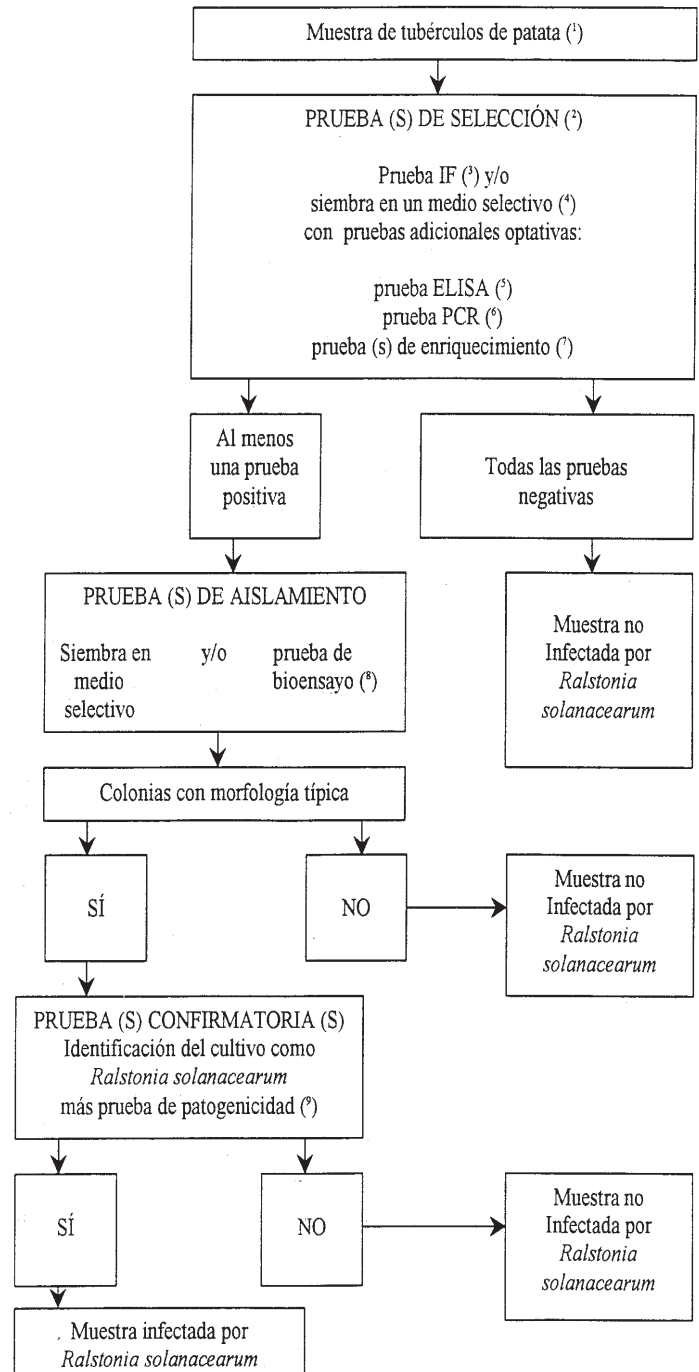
Muestra de tubérculos de patata (¹)

PRUEBA (S) DE SELECCIÓN (²)

Prueba IF (³) y/o
siembra en un medio selectivo (⁴)
con pruebas adicionales optativas:

prueba ELISA (⁵)
prueba PCR (⁶)
prueba (s) de enriquecimiento (⁷)

Al menos una prueba positiva

Todas las pruebas negativas

PRUEBA (S) DE AISLAMIENTO

Siembra en medio selectivo y/o prueba de bioensayo (⁸)

Muestra no Infectada por *Ralstonia solanacearum*

Colonias con morfología típica

SÍ

NO

Muestra no Infectada por *Ralstonia solanacearum*

PRUEBA (S) CONFIRMATORIA (S)
Identificación del cultivo como *Ralstonia solanacearum*
más prueba de patogenicidad (⁹)

SÍ

NO

Muestra no Infectada por *Ralstonia solanacearum*

Muestra infectada por *Ralstonia solanacearum*